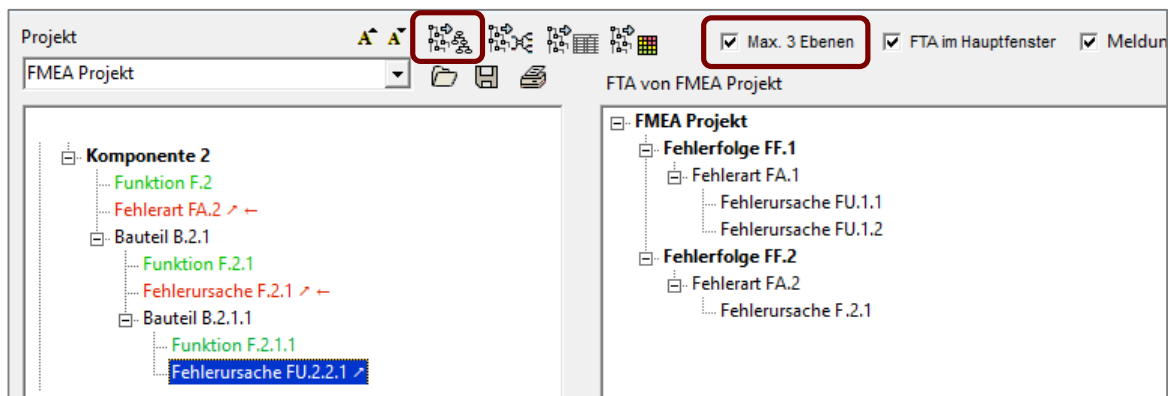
Projekt

FMEA Projekt

Max. 3 Ebenen

FTA im Hauptfenster

Meldun

FTA von FMEA Projekt

Komponente 2
Funktion F.2
Fehlerart FA.2 ↗ ←
Bauteil B.2.1
Funktion F.2.1
Fehlerursache F.2.1 ↗ ←
Bauteil B.2.1.1
Funktion F.2.1.1
Fehlerursache FU.2.2.1 ↗

FMEA Projekt
Fehlerfolge FF.1
Fehlerart FA.1
Fehlerursache FU.1.1
Fehlerursache FU.1.2
Fehlerfolge FF.2
Fehlerart FA.2
Fehlerursache F.2.1